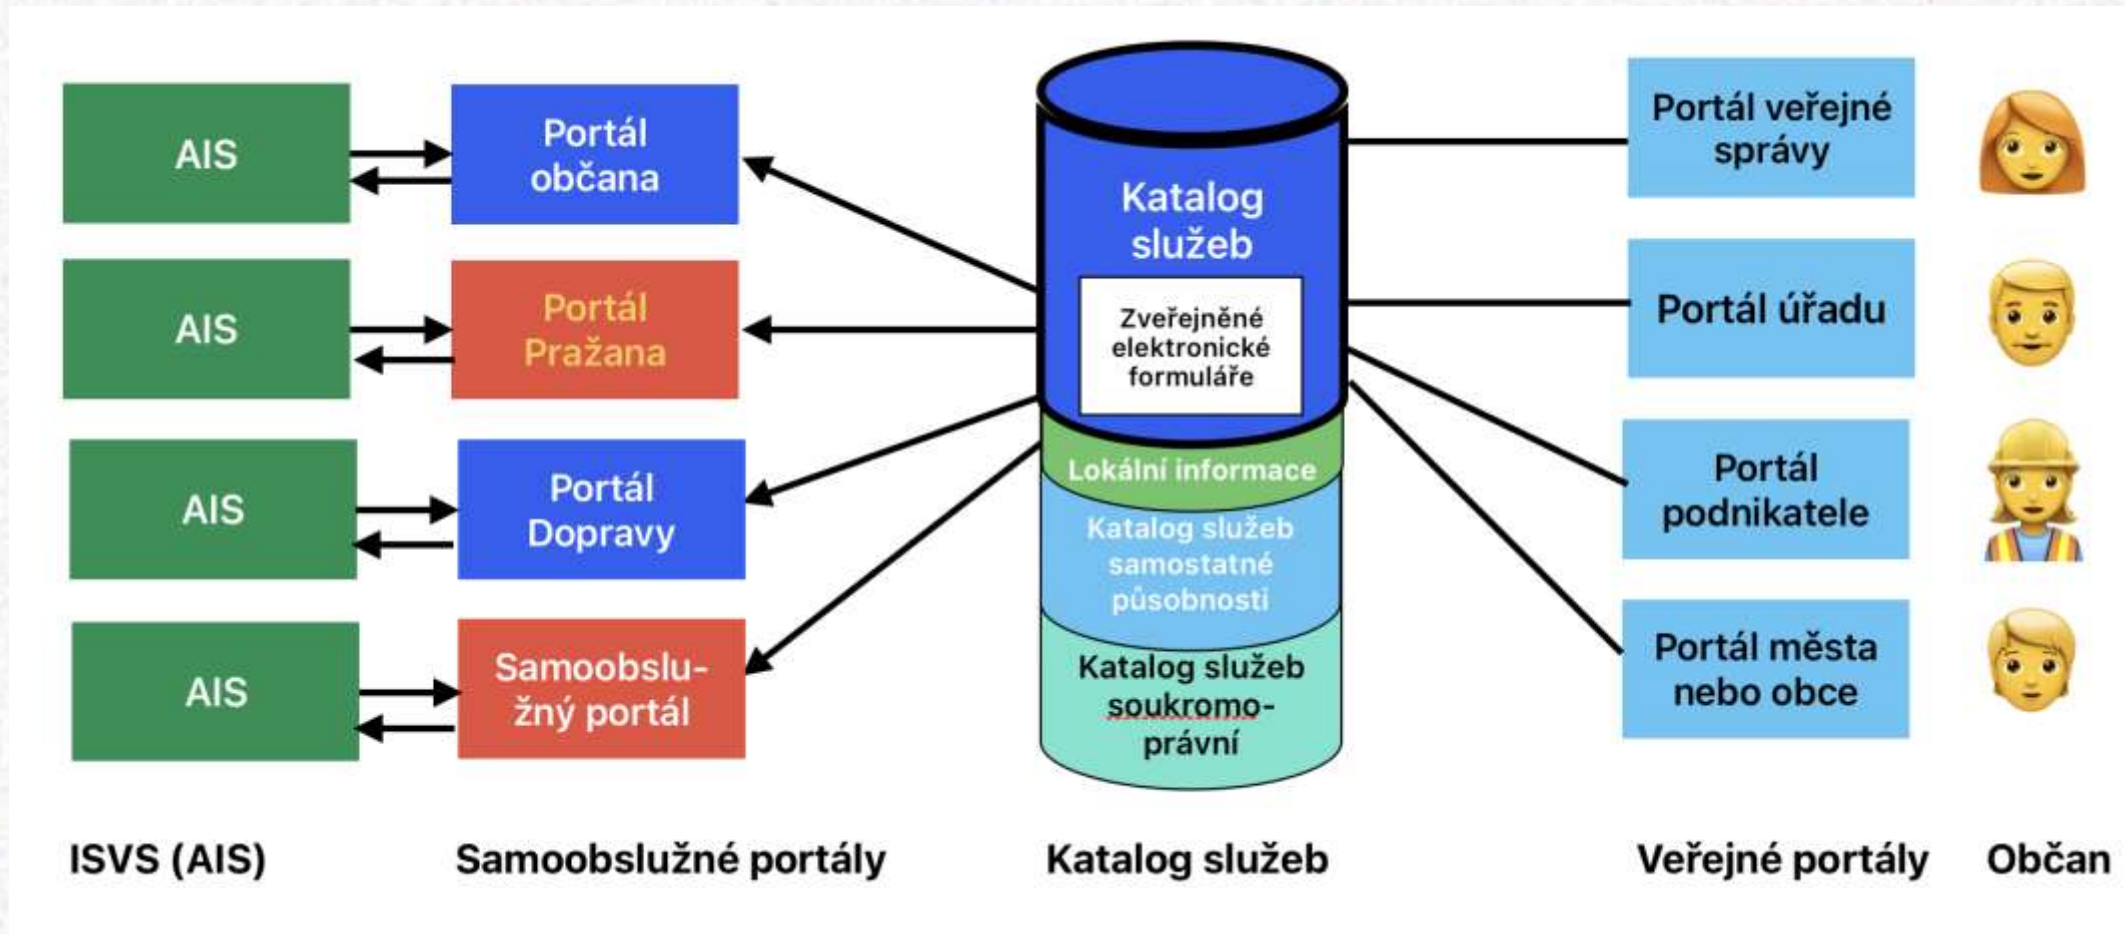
AIS

Portál občana

AIS

Portál Pražana

AIS

Portál Dopravy

AIS

Samoobslužný portál

Katalog služeb

Zveřejněné elektronické formuláře

Lokální informace

Katalog služeb samostatné působnosti

Katalog služeb soukromoprávní

Portál veřejné správy

Portál úřadu

Portál podnikatele

Portál města nebo obce

ISVS (AIS)

Samoobslužné portály

Katalog služeb

Veřejné portály

Občan